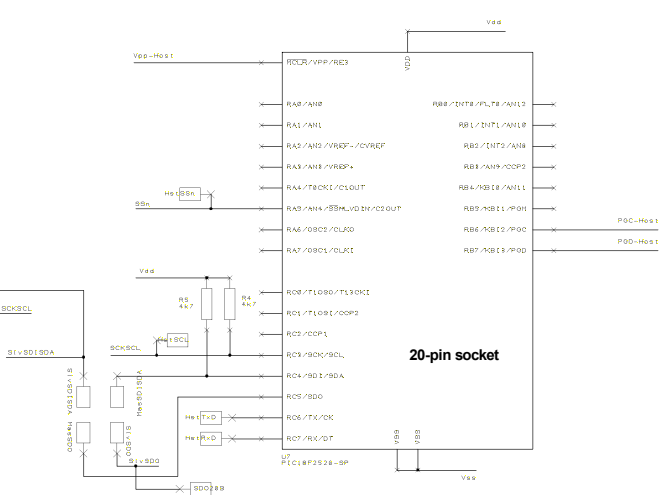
Vdd

Vpp-Host

MCLR/VPP/RE3

VDD

RA0/AN0

RA1/AN1

RA2/AN2/VREF-/CVREF

RA3/AN3/VREF+

HstSSn

RA4/T0CKI/C1OUT

SSn

RA5/AN4/SS/HLVDIN/C2OUT

RA6/OSC2/CLKO

RA7/OSC1/CLKI

RB0/INT0/FLT0/AN12

RB1/INT1/AN10

RB2/INT2/AN8

RB3/AN9/CCP2

RB4/KBI0/AN11

RB5/KBI1/PGM

RB6/KBI2/PGC

PGC-Host

RB7/KBI3/PGD

PGD-Host

Vdd

R5
4k7

R4
4k7

RC0/T1OSO/T13CKI

RC1/T1OSI/CCP2

SckSCL

RC2/CCP1

SlvSDISDA

SCKSCL

HstSCL

RC3/SCK/SCL

20-pin socket

RC4/SDI/SDA

MstSDISDA

RC5/SDO

HstSDISDA

HstTxD

RC6/TX/CK

HstSDO

SlvSDO

HstRxD

RC7/RX/DT

VSS

VSS

U7
PIC18F2520-SP

SlvSDO

SDO2B9

Vss